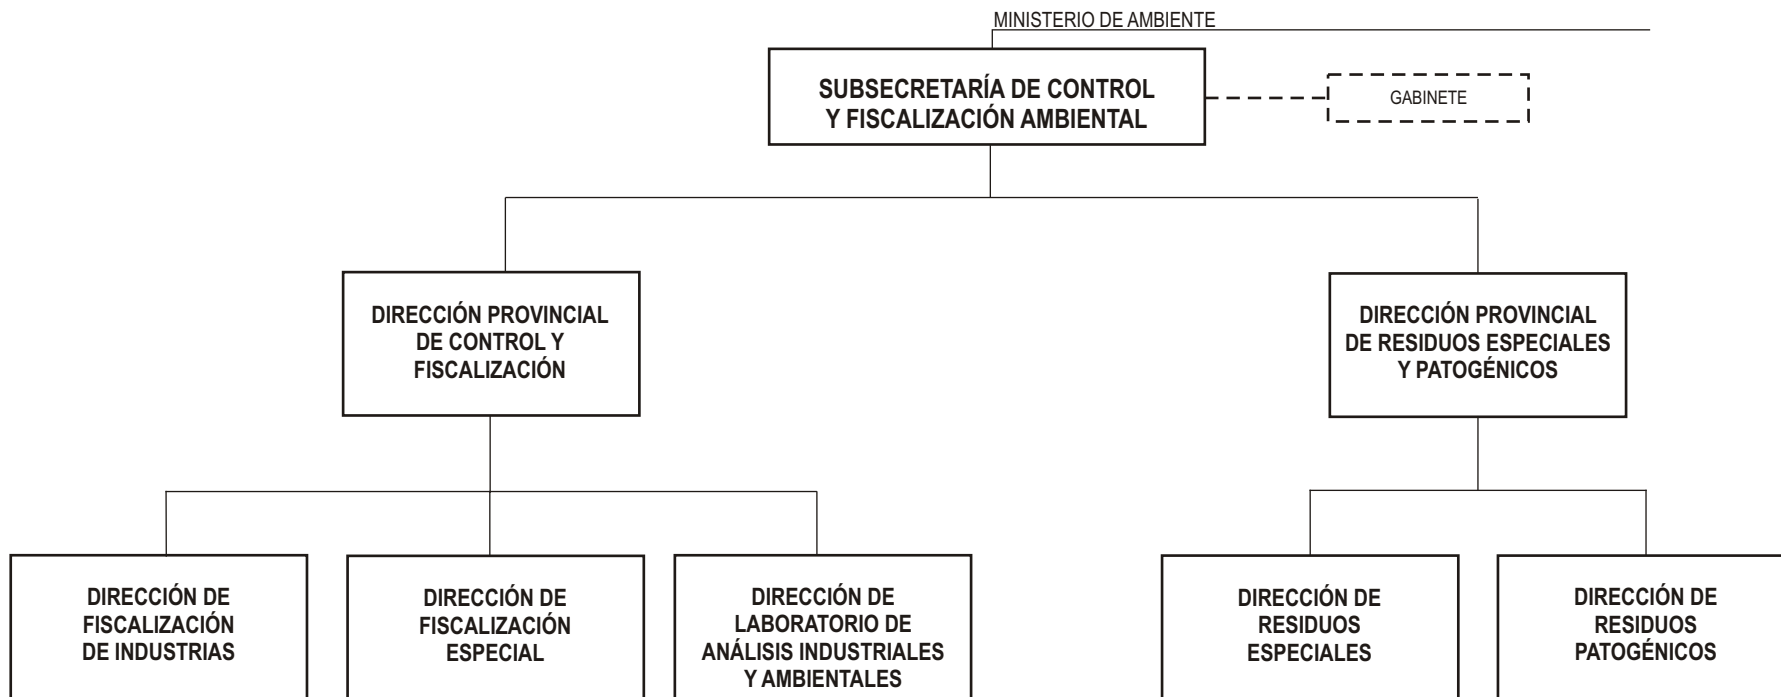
MINISTERIO DE AMBIENTE

SUBSECRETARÍA DE CONTROL Y FISCALIZACIÓN AMBIENTAL

GABINETE

DIRECCIÓN PROVINCIAL DE CONTROL Y FISCALIZACIÓN

DIRECCIÓN PROVINCIAL DE RESIDUOS ESPECIALES Y PATOGÉNICOS

DIRECCIÓN DE FISCALIZACIÓN DE INDUSTRIAS

DIRECCIÓN DE FISCALIZACIÓN ESPECIAL

DIRECCIÓN DE LABORATORIO DE ANÁLISIS INDUSTRIALES Y AMBIENTALES

DIRECCIÓN DE RESIDUOS ESPECIALES

DIRECCIÓN DE RESIDUOS PATOGÉNICOS